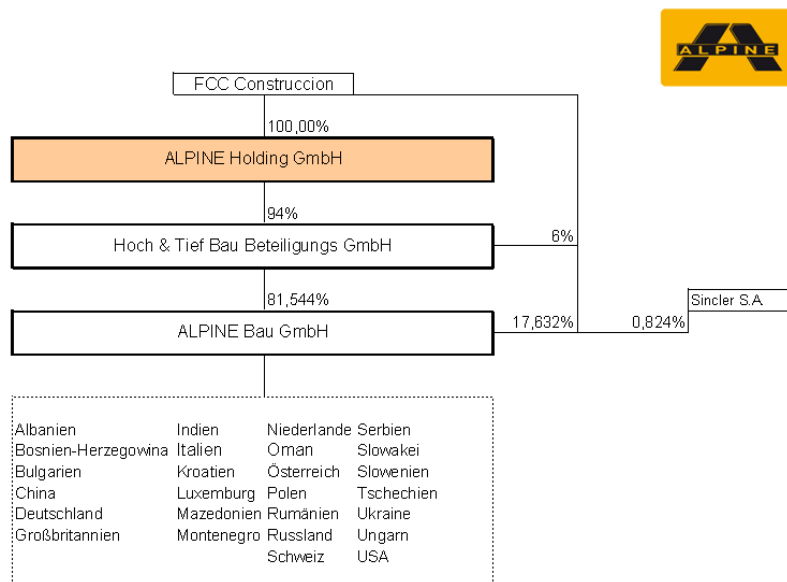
ALPINE

FCC Construccion

100,00%

ALPINE Holding GmbH

94%

Hoch & Tief Bau Beteiligungs GmbH

6%

81,544%

Sincler S.A.

ALPINE Bau GmbH

17,632%

0,824%

Albanien
Bosnien-Herzegowina
Bulgarien
China
Deutschland
Großbritannien

Indien
Italien
Kroatien
Luxemburg
Mazedonien
Montenegro

Niederlande
Oman
Österreich
Polen
Rumänien
Russland
Schweiz

Serbien
Slowakei
Slowenien
Tschechien
Ukraine
Ungarn
USA